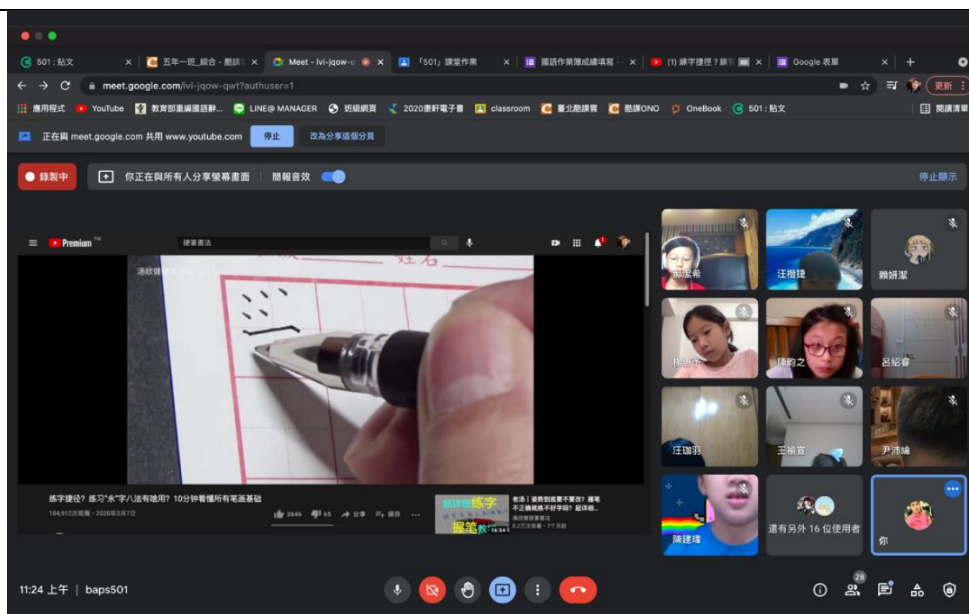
501：貼文 | 五年一班_綜合 - 酷課 | Meet - ivi-jqow-q | 「501」課堂作業 | 國語作業隨成績填寫 | (1) 練字捷徑？練 | Google 表單

meet.google.com/ivi-jqow-qwt?authuser=1

更新

應用程式 | YouTube | 教育部重編國語辭... | LINE@ MANAGER | 班級網頁 | 2020康軒電子書 | classroom | 臺北酷課雲 | 酷課ONO | OneBook | 501：貼文 | 閱讀清單

正在與 meet.google.com 共用 www.youtube.com 停止 改為分享這個分頁

錄製中 你正在與所有人分享螢幕畫面 簡報音效 停止顯示

Premium

硬筆書法

姓名

練字捷徑？練习"永"字八法有啥用？10分钟看懂所有笔画基础

184,912次觀看 • 2020年3月7日

2646 65 分享 儲存

練字 握筆

老濕！姿勢到底要不要改？握筆不正確就寫不好字嗎？

16:54

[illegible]

汪楷捷

賴妍潔

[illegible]

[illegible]

呂紹睿

汪珈羽

王裕宜

尹沛綸

陳建瑋

還有另外 16 位使用者

你

11:24 上午 | baps501

28